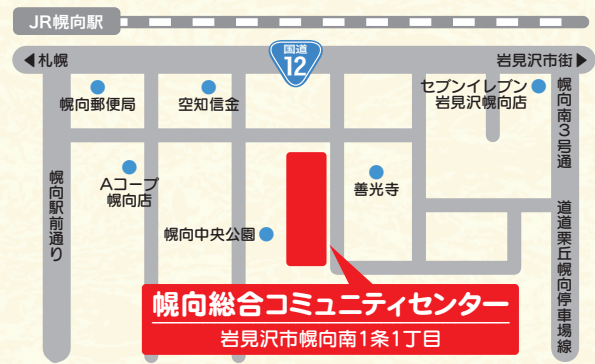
JR幌向駅

◀ 札幌

国道 12

岩見沢市街 ▶

幌向郵便局

空知信金

セブンイレブン 岩見沢幌向店

幌向南3号通

幌向駅前通り

Aコープ 幌向店

善光寺

道道栗丘幌向停車場線

幌向中央公園

幌向総合コミュニティセンター

岩見沢市幌向南1条1丁目